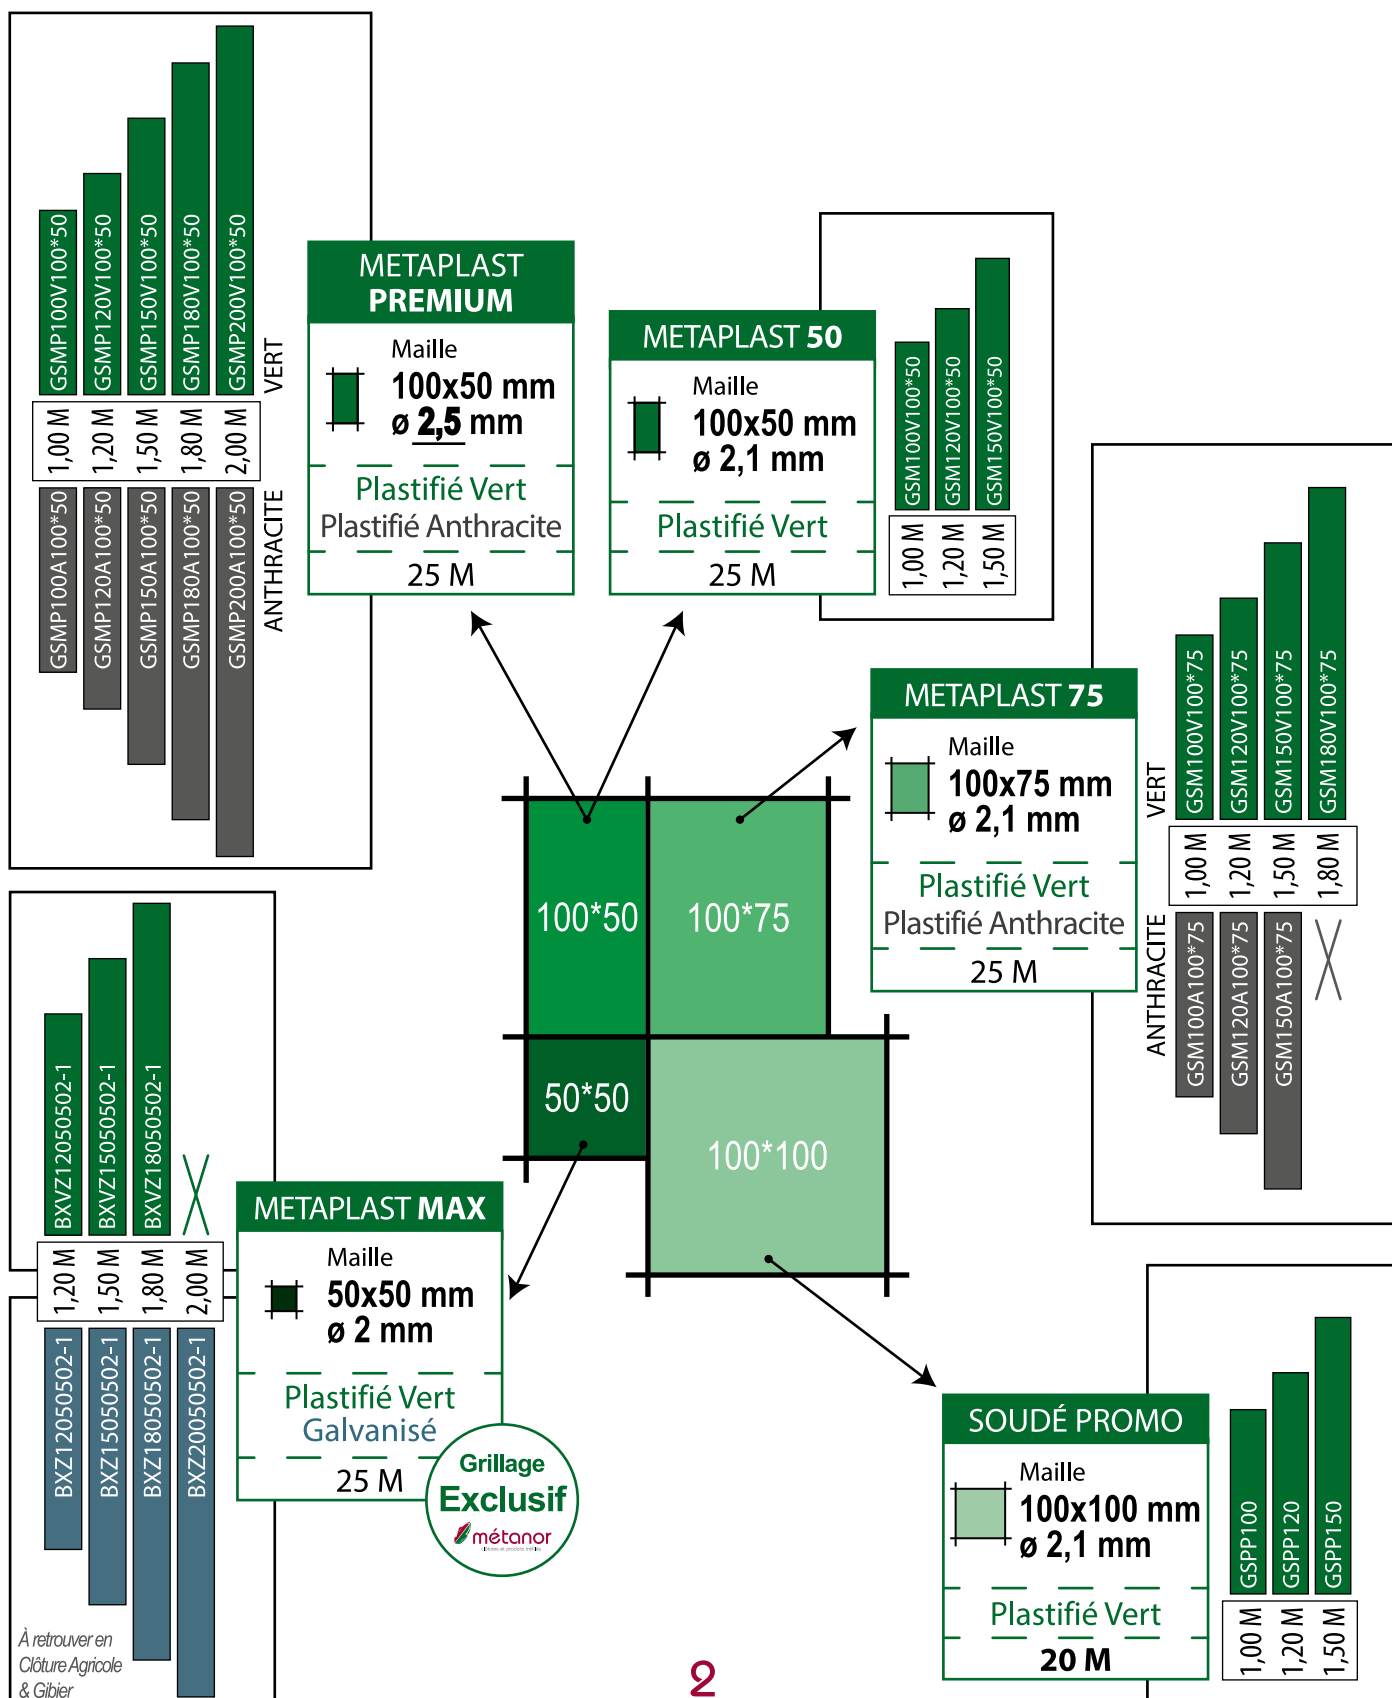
GSMP100V100*50
GSMP120V100*50
GSMP150V100*50
GSMP180V100*50
GSMP200V100*50
VERT

1,00 M
1,20 M
1,50 M
1,80 M
2,00 M

GSMP100A100*50
GSMP120A100*50
GSMP150A100*50
GSMP180A100*50
GSMP200A100*50
ANTHRACITE

METAPLAST PREMIUM
Maille
100x50 mm
ø 2,5 mm
Plastifié Vert
Plastifié Anthracite
25 M

METAPLAST 50
Maille
100x50 mm
ø 2,1 mm
Plastifié Vert
25 M

GSM100V100*50
GSM120V100*50
GSM150V100*50

1,00 M
1,20 M
1,50 M

METAPLAST 75
Maille
100x75 mm
ø 2,1 mm
Plastifié Vert
Plastifié Anthracite
25 M

VERT
GSM100V100*75
GSM120V100*75
GSM150V100*75
GSM180V100*75

1,00 M
1,20 M
1,50 M
1,80 M

ANTHRACITE
GSM100A100*75
GSM120A100*75
GSM150A100*75

100*50
100*75
50*50
100*100

BXVZ120050502-1
BXVZ150050502-1
BXVZ180050502-1

1,20 M
1,50 M
1,80 M
2,00 M

BXZ120050502-1
BXZ150050502-1
BXZ180050502-1
BXZ200050502-1

METAPLAST MAX
Maille
50x50 mm
ø 2 mm
Plastifié Vert
Galvanisé
25 M

Grillage
Exclusif
métanor

SOUDÉ PROMO
Maille
100x100 mm
ø 2,1 mm
Plastifié Vert
20 M

GSPP100
GSPP120
GSPP150

1,00 M
1,20 M
1,50 M

À retrouver en Clôture Agricole & Gibier

2